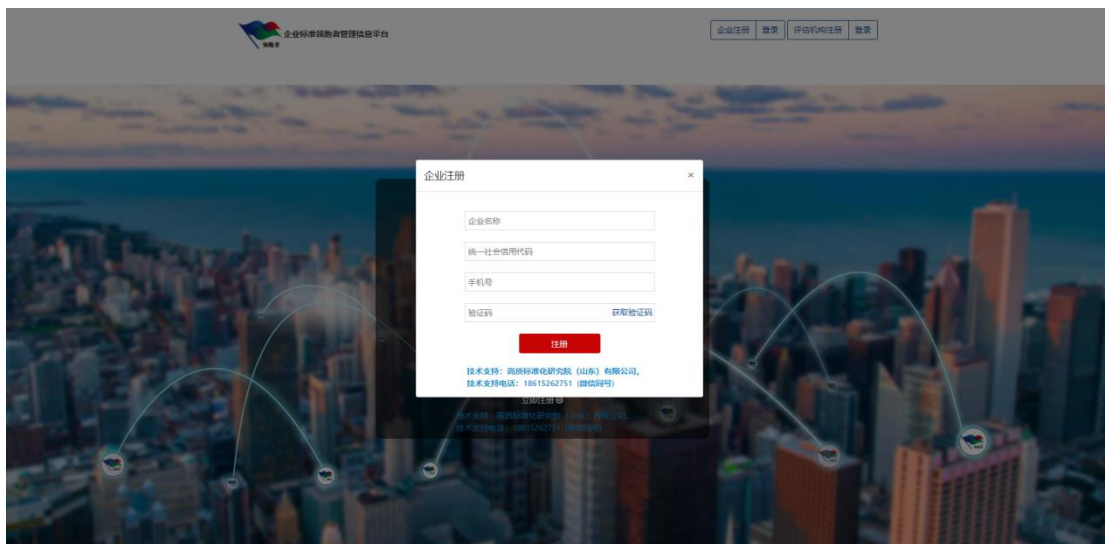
领跑者 企业标准领跑者管理信息平台

企业注册 登录 评估机构注册 登录

企业注册 ×

企业名称

统一社会信用代码

手机号

验证码 获取验证码

注册

技术支持：高质标准化研究院（山东）有限公司。
技术支持电话：18615262751（微信同号）

立即注册
技术支持：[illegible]
技术支持电话：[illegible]